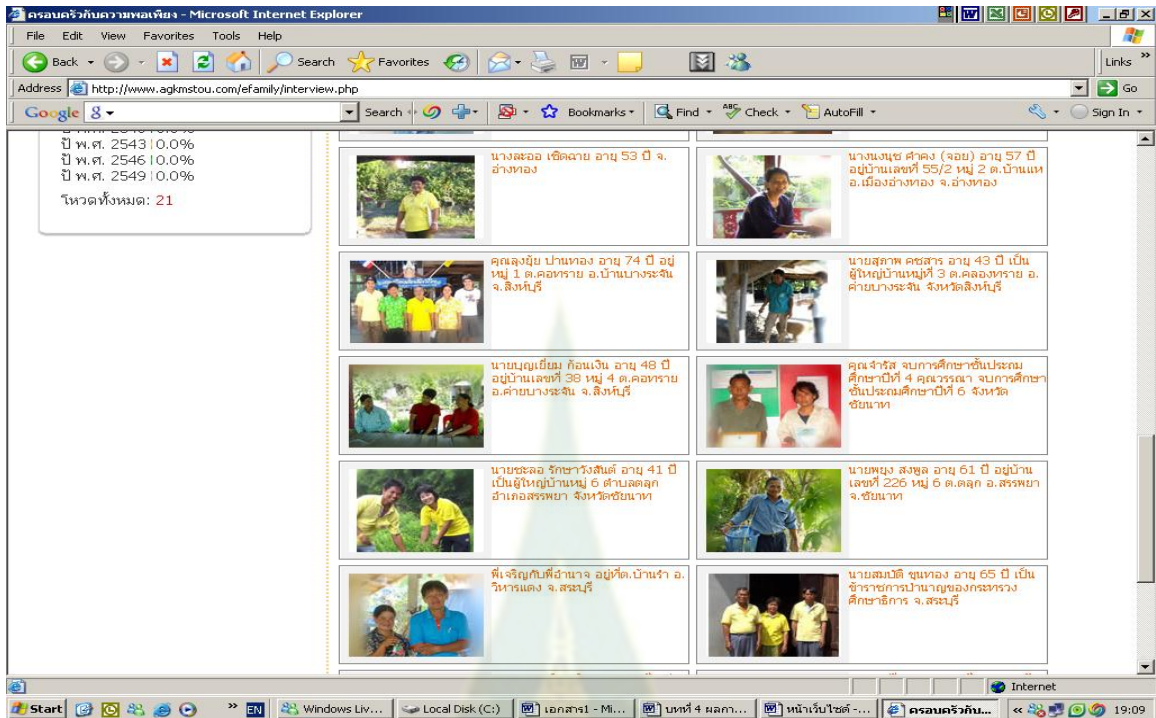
ครอบครัวกับความพอเพียง - Microsoft Internet Explorer

File Edit View Favorites Tools Help

Back Search Favorites

Links

Address http://www.agkmstou.com/efamily/interview.php

Go

Google 8 Search Bookmarks Find Check AutoFill Sign In

ปี พ.ศ. 2543 | 0.0%
ปี พ.ศ. 2546 | 0.0%
ปี พ.ศ. 2549 | 0.0%

โหวตทั้งหมด: 21

นางละออ เชิดฉาย อายุ 53 ปี จ.อ่างทอง

นางนงนุช คำคง (จอย) อายุ 57 ปี อยู่บ้านเลขที่ 55/2 หมู่ 2 ต.บ้านแห อ.เมืองอ่างทอง จ.อ่างทอง

คุณลุงยุ้ย ปานทอง อายุ 74 ปี อยู่หมู่ 1 ต.คอทราย อ.บ้านบางระจัน จ.สิงห์บุรี

นายสุภาพ คชสาร อายุ 43 ปี เป็นผู้ใหญ่บ้านหมู่ที่ 3 ต.คลองทราย อ.ค่ายบางระจัน จังหวัดสิงห์บุรี

นายบุญเยี่ยม ก้อนเงิน อายุ 48 ปี อยู่บ้านเลขที่ 38 หมู่ 4 ต.คอทราย อ.ค่ายบางระจัน จ.สิงห์บุรี

คุณจำรัส จบการศึกษาชั้นประถมศึกษาปีที่ 4 คุณวรรณา จบการศึกษาชั้นประถมศึกษาปีที่ 6 จังหวัดชัยนาท

นายชะลอ รักษาวังสันต์ อายุ 41 ปี เป็นผู้ใหญ่บ้านหมู่ 6 ตำบลตลุก อำเภอสรรพยา จังหวัดชัยนาท

นายพยุง สงพูล อายุ 61 ปี อยู่บ้านเลขที่ 226 หมู่ 6 ต.ตลุก อ.สรรพยา จ.ชัยนาท

พี่เจริญกับพี่อำนาจ อยู่ที่ต.บ้านร้า อ.วิหารแดง จ.สระบุรี

นายสมบัติ ขุนทอง อายุ 65 ปี เป็นข้าราชการบำนาญของกระทรวงศึกษาธิการ จ.สระบุรี

Internet

Start EN Windows Liv... Local Disk (C:) เอกสาร1 - Mi... บทที่ 4 ผลกา... หน้าเว็บไซต์-... ครอบครัวกับ... 19:09